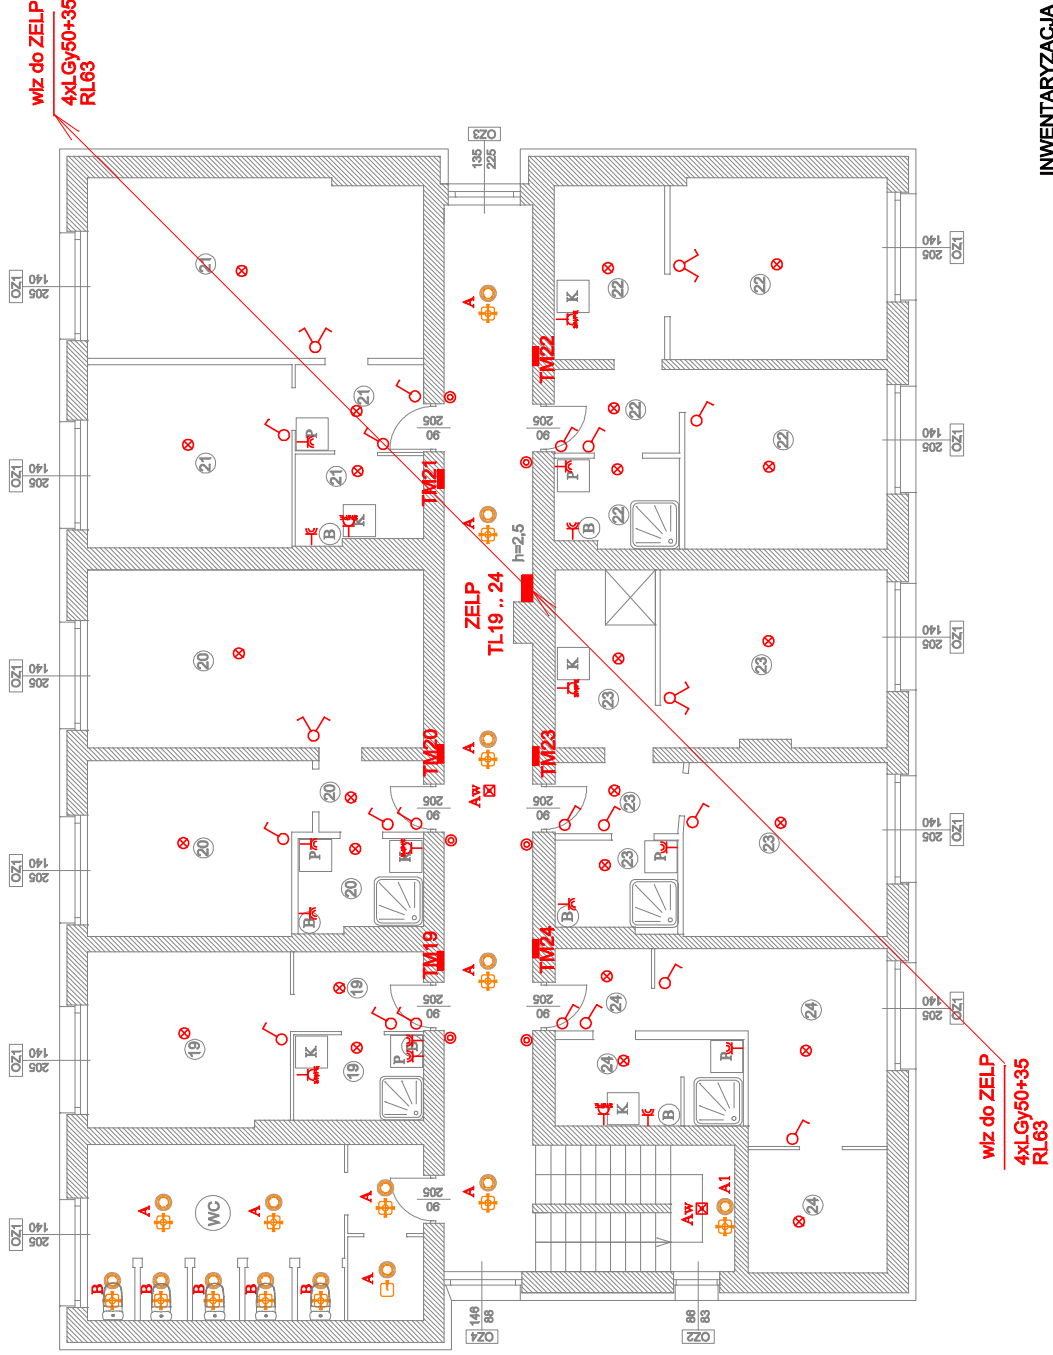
wlz do ZELP
4xLGy50+35
RL63

INWENTARYZACJA

OZ3
135
225

OZ1
206
140

TM22
TM21
TM20
TM23
TM19
TM24

ZELP
TL19 .. 24
h=2,5

205
90

21
22
20
23
19
24

K
P
B
A
Aw
A1
WC

wlz do ZELP
4xLGy50+35
RL63

OZ4
146
88

OZ2
88
83